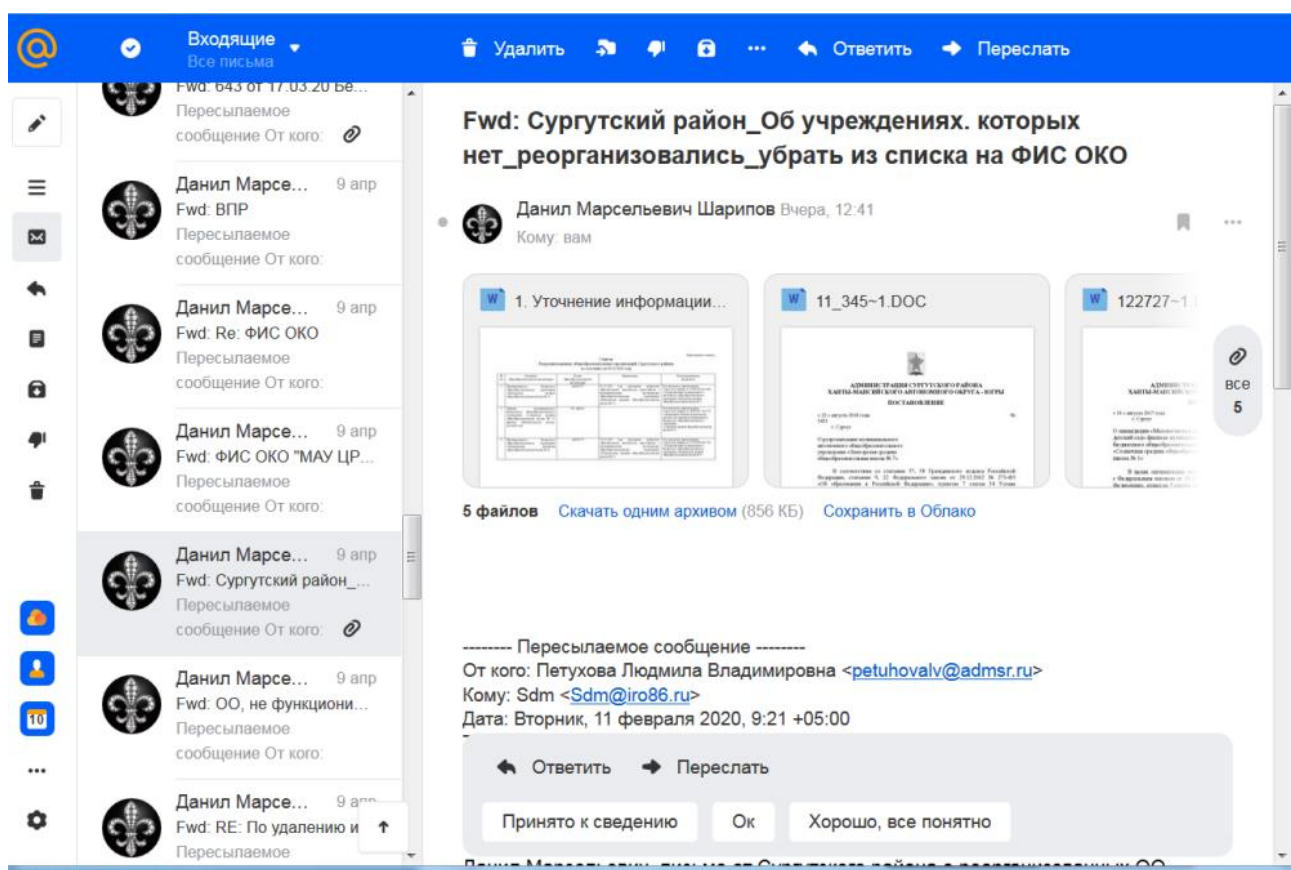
Входящие
Все письма
Удалить
Ответить
Переслать

Fwd: 643 от 17.03.20 Бе...
Пересылаемое сообщение От кого:

Данил Марсе... 9 апр
Fwd: ВПР
Пересылаемое сообщение От кого:

Данил Марсе... 9 апр
Fwd: Re: ФИС ОКО
Пересылаемое сообщение От кого:

Данил Марсе... 9 апр
Fwd: ФИС ОКО "МАУ ЦР...
Пересылаемое сообщение От кого:

Данил Марсе... 9 апр
Fwd: Сургутский район_...
Пересылаемое сообщение От кого:

Данил Марсе... 9 апр
Fwd: ОО, не функциони...
Пересылаемое сообщение От кого:

Данил Марсе... 9 апр
Fwd: RE: По удалению и
Пересылаемое

10

Fwd: Сургутский район_Об учреждениях. которых нет_реорганизовались_убрать из списка на ФИС ОКО

Данил Марсельевич Шарипов Вчера, 12:41
Кому: вам

1. Уточнение информации...
11_345~1.DOC
122727~1.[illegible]

АДМИНИСТРАЦИЯ СУРГУТСКОГО РАЙОНА
ХАНТЫ-МАНСИЙСКОГО АВТОНОМНОГО ОКРУГА - ЮГРЫ
ПОСТАНОВЛЕНИЕ

все
5

5 файлов Скачать одним архивом (856 КБ) Сохранить в Облако

-------- Пересылаемое сообщение --------
От кого: Петухова Людмила Владимировна <petuhovalv@admsr.ru>
Кому: Sdm <Sdm@iro86.ru>
Дата: Вторник, 11 февраля 2020, 9:21 +05:00

Ответить
Переслать
Принято к сведению
Ок
Хорошо, все понятно